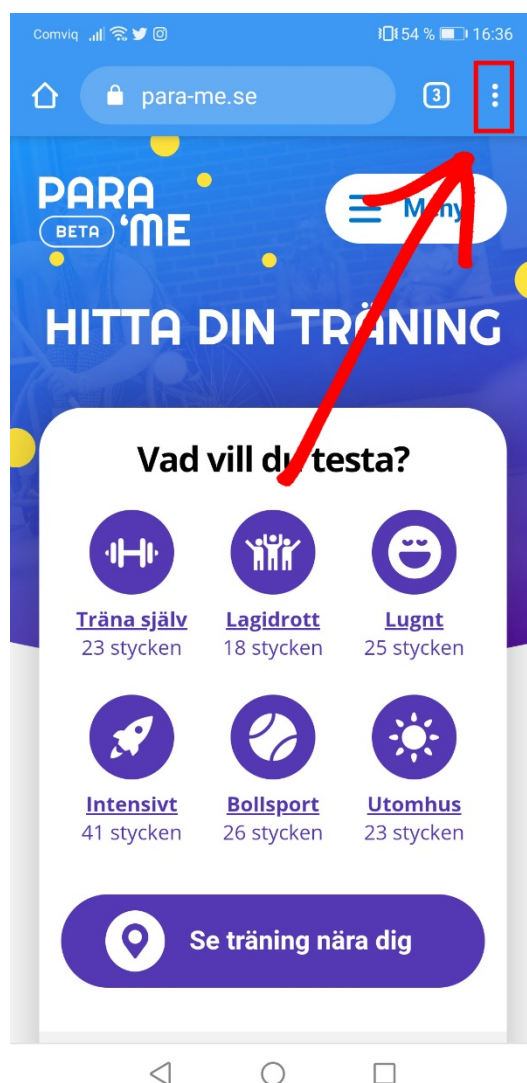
Comviq 54 % 16:36

para-me.se

3

PARA BETA 'ME

Meny

HITTA DIN TRÄNING

Vad vill du testa?

Träna själv
23 stycken

Lagidrott
18 stycken

Lugnt
25 stycken

Intensivt
41 stycken

Bollsport
26 stycken

Utomhus
23 stycken

Se träning nära dig